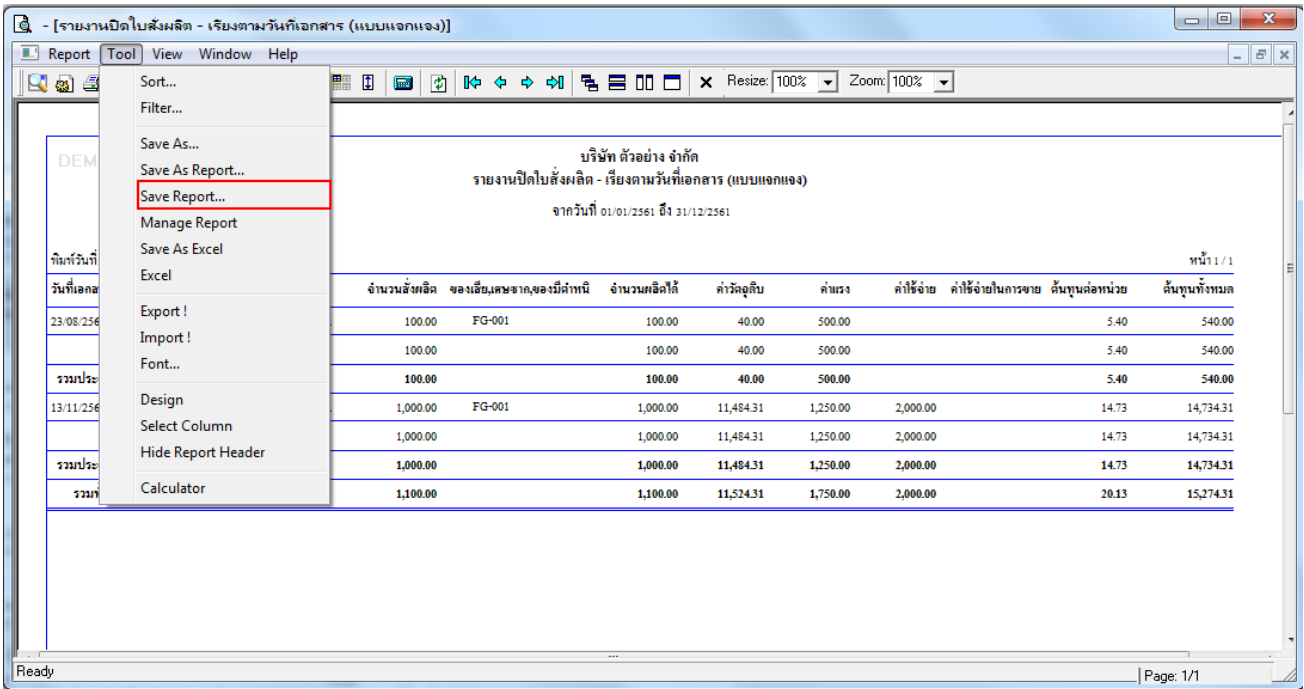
- [รายงานปิดใบสั่งผลิต - เรียงตามวันที่เอกสาร (แบบแจกแจง)]

Report Tool View Window Help

Resize: 100% Zoom: 100%

Sort...
Filter...
Save As...
Save As Report...
Save Report...
Manage Report
Save As Excel
Excel
Export !
Import !
Font...
Design
Select Column
Hide Report Header
Calculator

DEM

บริษัท ตัวอย่าง จำกัด
รายงานปิดใบสั่งผลิต - เรียงตามวันที่เอกสาร (แบบแจกแจง)
จากวันที่ 01/01/2561 ถึง 31/12/2561

พิมพ์วันที่ | หน้า 1 / 1

| วันที่เอกสา | จำนวนสั่งผลิต | ของเสีย,เศษซาก,ของมีตำหนิ | จำนวนผลิตได้ | ค่าวัตถุดิบ | ค่าแรง | ค่าใช้จ่าย | ค่าใช้จ่ายในการขาย | ต้นทุนต่อหน่วย | ต้นทุนทั้งหมด |
|---|---|---|---|---|---|---|---|---|---|
| 23/08/256 | 100.00 | FG-001 | 100.00 | 40.00 | 500.00 | | | 5.40 | 540.00 |
| | 100.00 | | 100.00 | 40.00 | 500.00 | | | 5.40 | 540.00 |
| รวมประ | 100.00 | | 100.00 | 40.00 | 500.00 | | | 5.40 | 540.00 |
| 13/11/256 | 1,000.00 | FG-001 | 1,000.00 | 11,484.31 | 1,250.00 | 2,000.00 | | 14.73 | 14,734.31 |
| | 1,000.00 | | 1,000.00 | 11,484.31 | 1,250.00 | 2,000.00 | | 14.73 | 14,734.31 |
| รวมประ | 1,000.00 | | 1,000.00 | 11,484.31 | 1,250.00 | 2,000.00 | | 14.73 | 14,734.31 |
| รวมท | 1,100.00 | | 1,100.00 | 11,524.31 | 1,750.00 | 2,000.00 | | 20.13 | 15,274.31 |

Ready | Page: 1/1